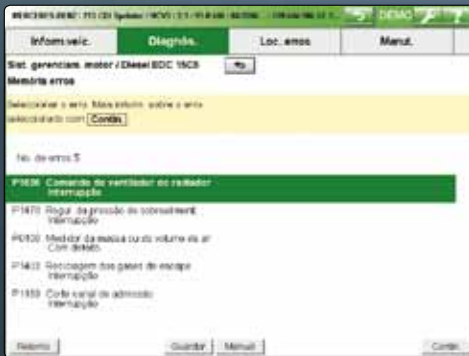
MERCEDES-BENZ / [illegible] DEMO

Infoms veic. | Diagnós. | Loc. erros | Manut.

Sist. gerenciam. motor / Diesel EDC 15C6

Memória erros

Selecionar o erro. Mais informações sobre o erro selecionado com Contin.

No. de erros 5

P1636 Comando do ventilador do radiador Interrupção

P1470 Regul. da pressão do sobrealiment. Interrupção

P0100 Medidor da massa ou do volume de ar Com defeito

P1403 Reciclagem dos gases de escape Interrupção

P1159 Corte canal de admissão Interrupção

Retorno | Guardar | Manual | Contin.